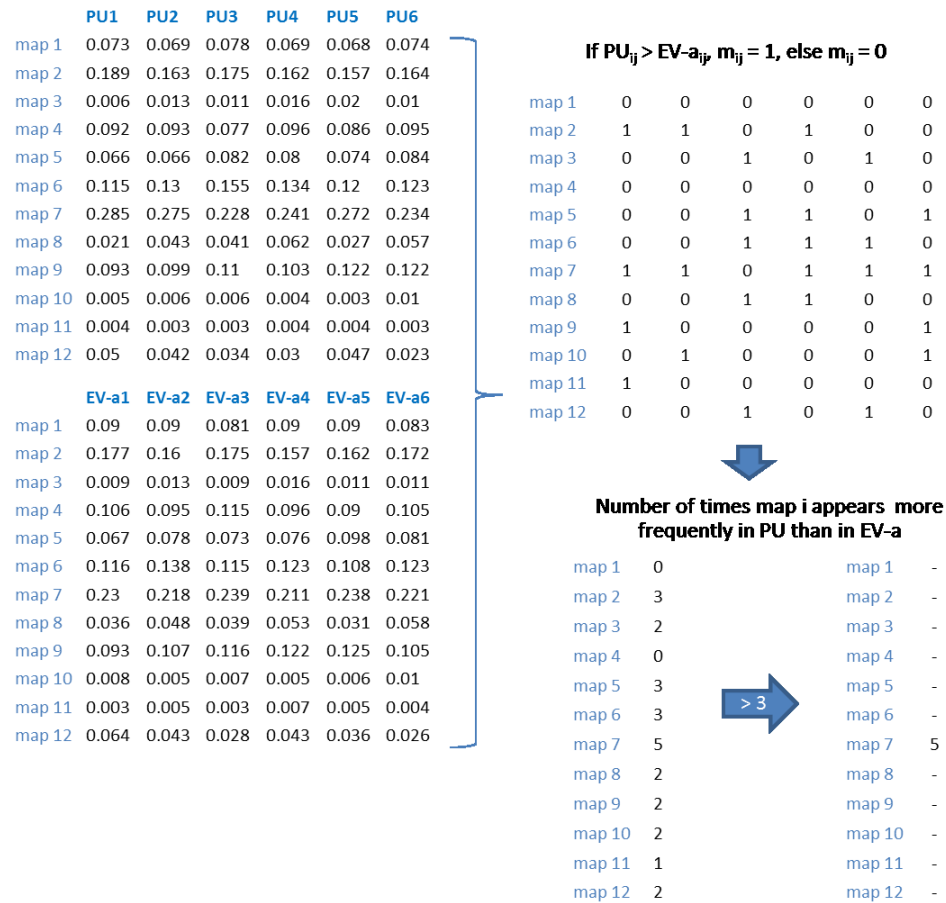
| | PU1 | PU2 | PU3 | PU4 | PU5 | PU6 |
|---|---|---|---|---|---|---|
| map 1 | 0.073 | 0.069 | 0.078 | 0.069 | 0.068 | 0.074 |
| map 2 | 0.189 | 0.163 | 0.175 | 0.162 | 0.157 | 0.164 |
| map 3 | 0.006 | 0.013 | 0.011 | 0.016 | 0.02 | 0.01 |
| map 4 | 0.092 | 0.093 | 0.077 | 0.096 | 0.086 | 0.095 |
| map 5 | 0.066 | 0.066 | 0.082 | 0.08 | 0.074 | 0.084 |
| map 6 | 0.115 | 0.13 | 0.155 | 0.134 | 0.12 | 0.123 |
| map 7 | 0.285 | 0.275 | 0.228 | 0.241 | 0.272 | 0.234 |
| map 8 | 0.021 | 0.043 | 0.041 | 0.062 | 0.027 | 0.057 |
| map 9 | 0.093 | 0.099 | 0.11 | 0.103 | 0.122 | 0.122 |
| map 10 | 0.005 | 0.006 | 0.006 | 0.004 | 0.003 | 0.01 |
| map 11 | 0.004 | 0.003 | 0.003 | 0.004 | 0.004 | 0.003 |
| map 12 | 0.05 | 0.042 | 0.034 | 0.03 | 0.047 | 0.023 |

| | EV-a1 | EV-a2 | EV-a3 | EV-a4 | EV-a5 | EV-a6 |
|---|---|---|---|---|---|---|
| map 1 | 0.09 | 0.09 | 0.081 | 0.09 | 0.09 | 0.083 |
| map 2 | 0.177 | 0.16 | 0.175 | 0.157 | 0.162 | 0.172 |
| map 3 | 0.009 | 0.013 | 0.009 | 0.016 | 0.011 | 0.011 |
| map 4 | 0.106 | 0.095 | 0.115 | 0.096 | 0.09 | 0.105 |
| map 5 | 0.067 | 0.078 | 0.073 | 0.076 | 0.098 | 0.081 |
| map 6 | 0.116 | 0.138 | 0.115 | 0.123 | 0.108 | 0.123 |
| map 7 | 0.23 | 0.218 | 0.239 | 0.211 | 0.238 | 0.221 |
| map 8 | 0.036 | 0.048 | 0.039 | 0.053 | 0.031 | 0.058 |
| map 9 | 0.093 | 0.107 | 0.116 | 0.122 | 0.125 | 0.105 |
| map 10 | 0.008 | 0.005 | 0.007 | 0.005 | 0.006 | 0.01 |
| map 11 | 0.003 | 0.005 | 0.003 | 0.007 | 0.005 | 0.004 |
| map 12 | 0.064 | 0.043 | 0.028 | 0.043 | 0.036 | 0.026 |

If $PU_{ij}$ > EV-$a_{ij}$, $m_{ij}$ = 1, else $m_{ij}$ = 0

| | | | | | | |
|---|---|---|---|---|---|---|
| map 1 | 0 | 0 | 0 | 0 | 0 | 0 |
| map 2 | 1 | 1 | 0 | 1 | 0 | 0 |
| map 3 | 0 | 0 | 1 | 0 | 1 | 0 |
| map 4 | 0 | 0 | 0 | 0 | 0 | 0 |
| map 5 | 0 | 0 | 1 | 1 | 0 | 1 |
| map 6 | 0 | 0 | 1 | 1 | 1 | 0 |
| map 7 | 1 | 1 | 0 | 1 | 1 | 1 |
| map 8 | 0 | 0 | 1 | 1 | 0 | 0 |
| map 9 | 1 | 0 | 0 | 0 | 0 | 1 |
| map 10 | 0 | 1 | 0 | 0 | 0 | 1 |
| map 11 | 1 | 0 | 0 | 0 | 0 | 0 |
| map 12 | 0 | 0 | 1 | 0 | 1 | 0 |

Number of times map i appears more frequently in PU than in EV-a

| | |
|---|---|
| map 1 | 0 |
| map 2 | 3 |
| map 3 | 2 |
| map 4 | 0 |
| map 5 | 3 |
| map 6 | 3 |
| map 7 | 5 |
| map 8 | 2 |
| map 9 | 2 |
| map 10 | 2 |
| map 11 | 1 |
| map 12 | 2 |

> 3

| | |
|---|---|
| map 1 | - |
| map 2 | - |
| map 3 | - |
| map 4 | - |
| map 5 | - |
| map 6 | - |
| map 7 | 5 |
| map 8 | - |
| map 9 | - |
| map 10 | - |
| map 11 | - |
| map 12 | - |